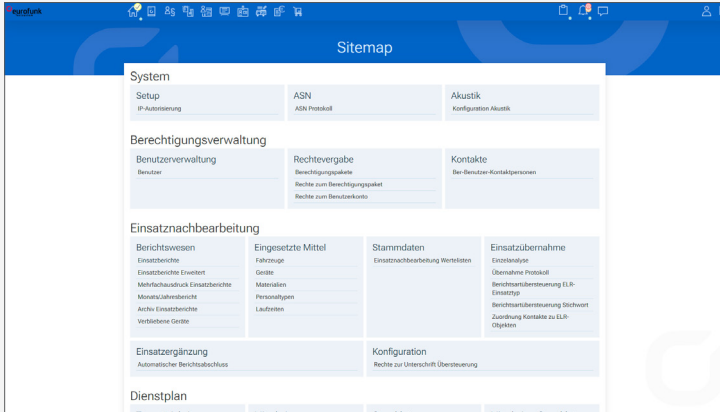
eurofunk

Sitemap

System

Setup
IP-Autorisierung

ASN
ASN Protokoll

Akustik
Konfiguration Akustik

Berechtigungsverwaltung

Benutzerverwaltung
Benutzer

Rechtevergabe
Berechtigungspakete
Rechte zum Berechtigungspaket
Rechte zum Benutzerkonto

Kontakte
Ber-Benutzer-Kontaktpersonen

Einsatznachbearbeitung

Berichtswesen
Einsatzberichte
Einsatzberichte Erweitert
Mehrfachausdruck Einsatzberichte
Monats/Jahresbericht
Archiv Einsatzberichte
Verbliebene Geräte

Eingesetzte Mittel
Fahrzeuge
Geräte
Materialien
Personaltypen
Laufzeiten

Stammdaten
Einsatznachbearbeitung Wertelisten

Einsatzübernahme
Einzelanalyse
Übernahme Protokoll
Berichtsartübersteuerung ELR-Einsatztyp
Berichtsartübersteuerung Stichwort
Zuordnung Kontakte zu ELR-Objekten

Einsatzergänzung
Automatischer Berichtsabschluss

Konfiguration
Rechte zur Unterschrift Übersteuerung

Dienstplan